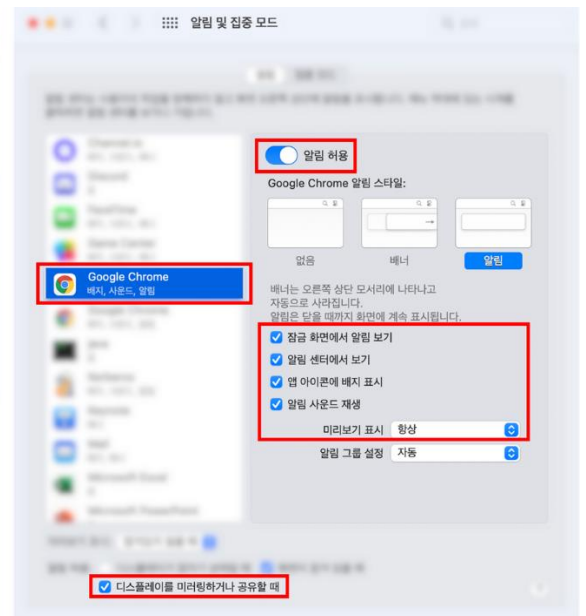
알림 및 집중 모드

Google Chrome
배지, 사운드, 알림

알림 허용

Google Chrome 알림 스타일:

없음

배너

알림

배너는 오른쪽 상단 모서리에 나타나고 자동으로 사라집니다. 알림은 닫을 때까지 화면에 계속 표시됩니다.

잠금 화면에서 알림 보기

알림 센터에서 보기

앱 아이콘에 배지 표시

알림 사운드 재생

미리보기 표시 항상

알림 그룹 설정 자동

디스플레이를 미러링하거나 공유할 때